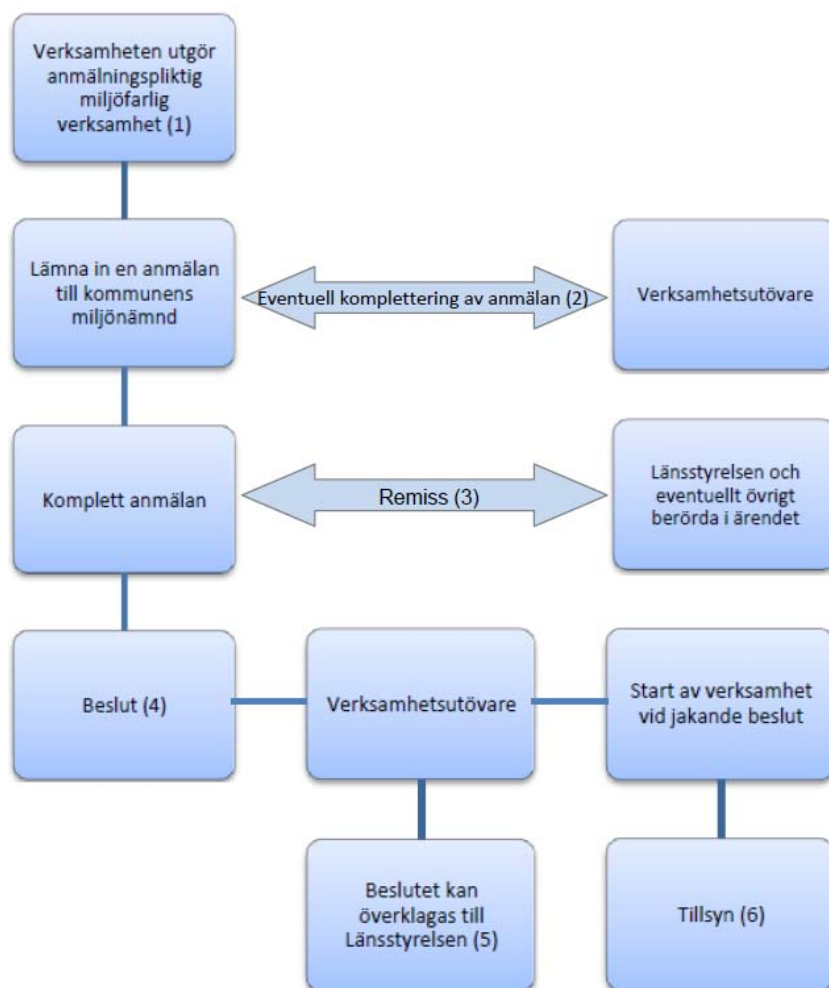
Verksamheten utgör anmälningspliktig miljöfarlig verksamhet (1)

Lämna in en anmälan till kommunens miljönämnd

Eventuell komplettering av anmälan (2)

Verksamhetsutövare

Komplett anmälan

Remiss (3)

Länsstyrelsen och eventuellt övrigt berörda i ärendet

Beslut (4)

Verksamhetsutövare

Start av verksamhet vid jakande beslut

Beslutet kan överklagas till Länsstyrelsen (5)

Tillsyn (6)